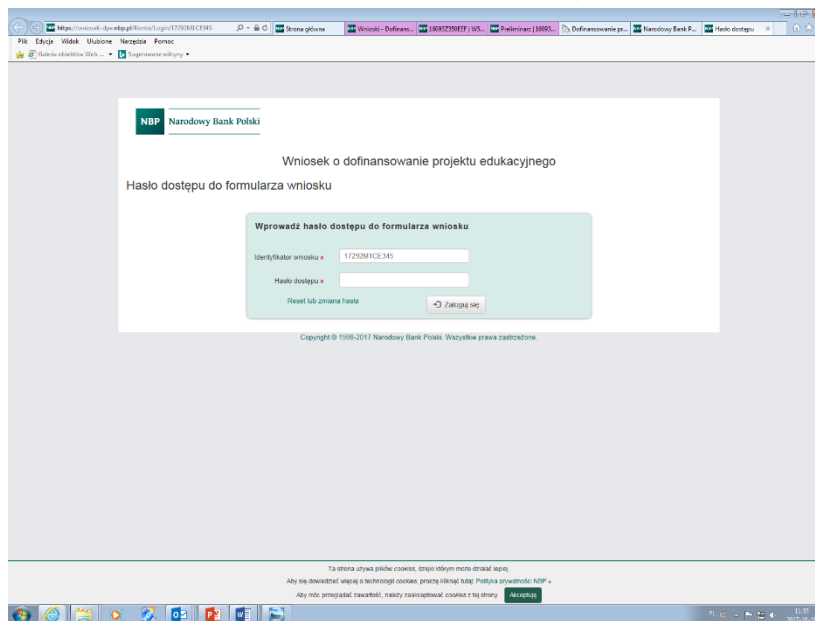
https://wniosek-dpe.nbp.pl/Konto/Login/17292M1CE345
Strona główna
Wnioski - Dofinans...
16093Z350EEF | WS...
Preliminarz | 16093...
Dofinansowanie pr...
Narodowy Bank P...
Hasło dostępu

Plik Edycja Widok Ulubione Narzędzia Pomoc
Galeria składników Web ...
Sugerowane witryny

NBP Narodowy Bank Polski

Wniosek o dofinansowanie projektu edukacyjnego

Hasło dostępu do formularza wniosku

Wprowadź hasło dostępu do formularza wniosku

Identyfikator wniosku * 17292M1CE345

Hasło dostępu *

Reset lub zmiana hasła

Zaloguj się

Copyright © 1998-2017 Narodowy Bank Polski. Wszystkie prawa zastrzeżone.

Ta strona używa plików cookies, dzięki którym może działać lepiej.

Aby się dowiedzieć więcej o technologii cookies, proszę kliknąć tutaj: Polityka prywatności NBP »

Aby móc przeglądać zawartość, należy zaakceptować cookies z tej strony Akceptuję

11:35
2017-10-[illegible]